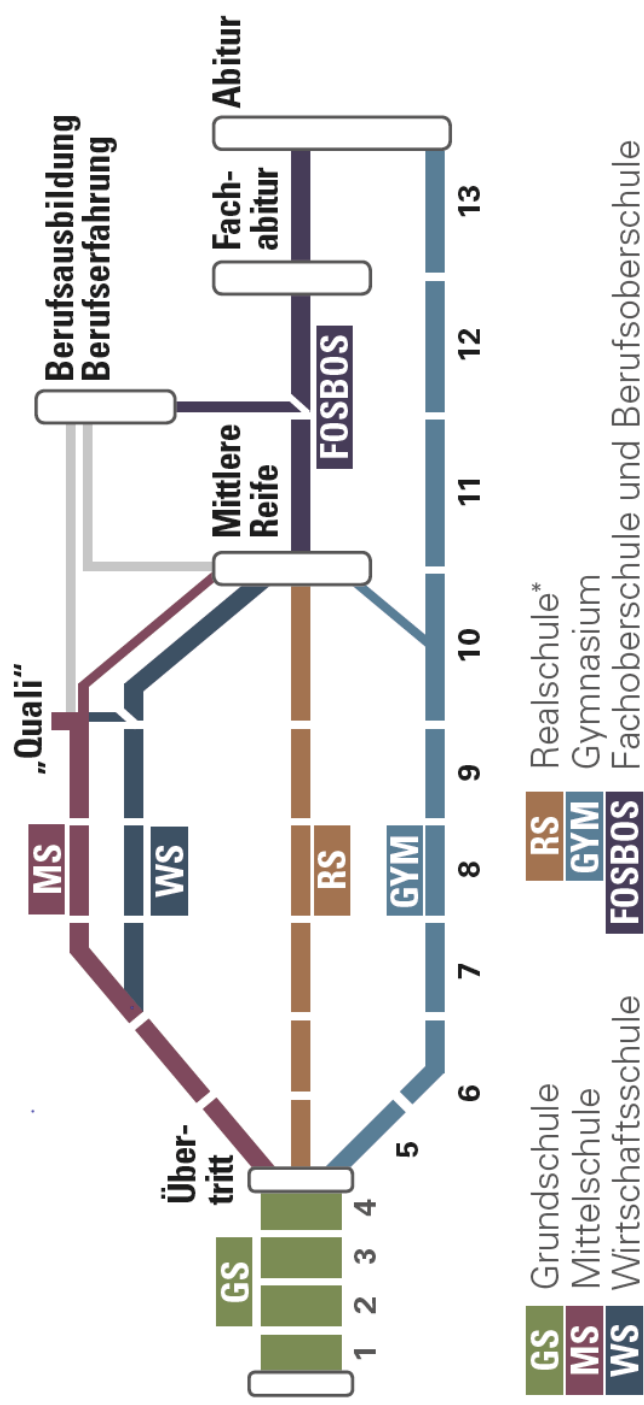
Abitur

Fachabitur

Berufsausbildung
Berufserfahrung

Mittlere Reife

FOSBOS

„Quali"

MS

WS

RS

GYM

GS

Übertritt

1 2 3 4 5 6 7 8 9 10 11 12 13

GS Grundschule
MS Mittelschule
WS Wirtschaftsschule
RS Realschule*
GYM Gymnasium
FOSBOS Fachoberschule und Berufsoberschule